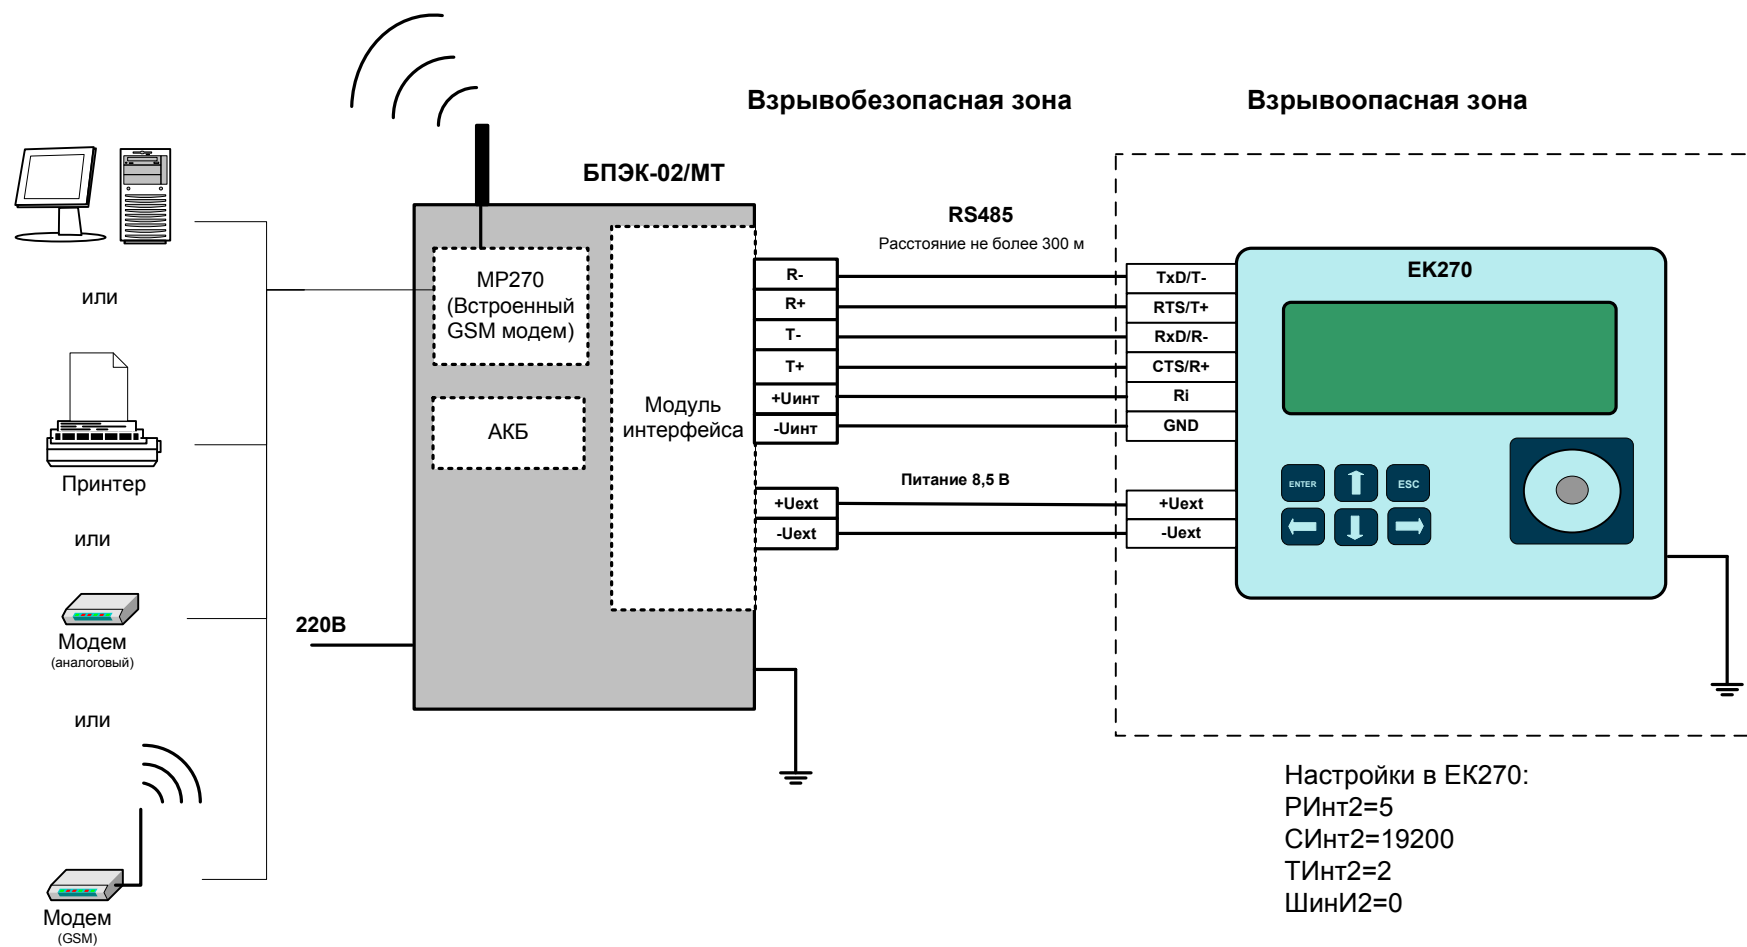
Взрывобезопасная зона

Взрывоопасная зона

БПЭК-02/МТ

RS485

Расстояние не более 300 м

или

MP270
(Встроенный GSM модем)

Модуль интерфейса

АКБ

R-
R+
T-
T+
+Uинт
-Uинт

TxD/T-
RTS/T+
RxD/R-
CTS/R+
Ri
GND

EK270

ENTER
ESC

Принтер

или

Питание 8,5 В

+Uext
-Uext

+Uext
-Uext

220В

Модем
(аналоговый)

или

Модем
(GSM)

Настройки в ЕК270:
РИнт2=5
СИнт2=19200
ТИнт2=2
ШинИ2=0